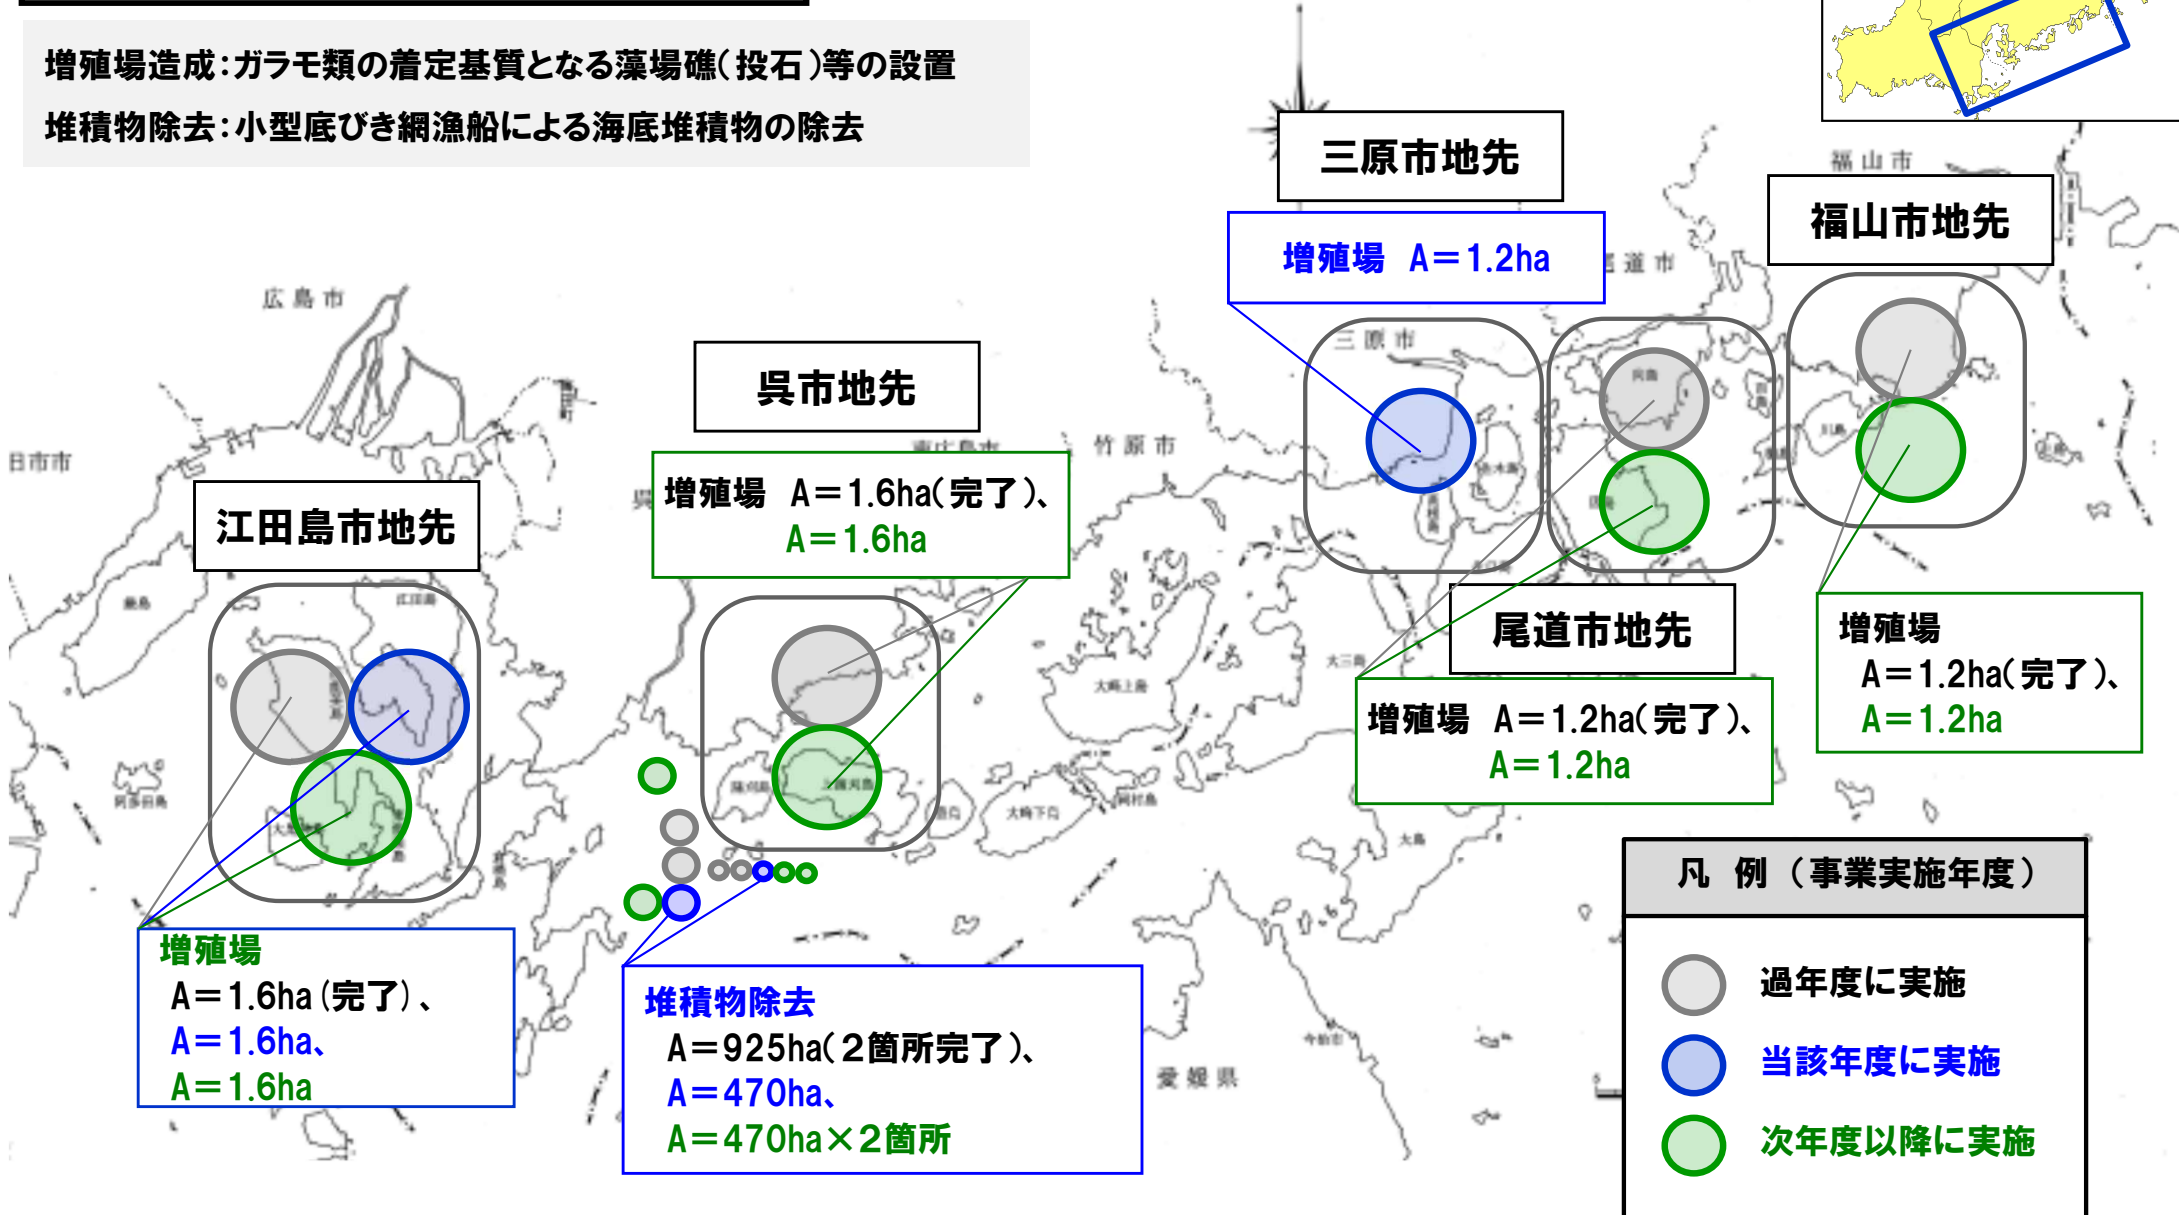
増殖場造成：ガラモ類の着定基質となる藻場礁（投石）等の設置
堆積物除去：小型底びき網漁船による海底堆積物の除去

三原市地先

増殖場　A＝1.2ha

福山市地先

福山市

広島市

呉市地先

増殖場　A＝1.6ha（完了）、
A＝1.6ha

竹原市

江田島市地先

尾道市地先

増殖場　A＝1.2ha（完了）、
A＝1.2ha

増殖場
A＝1.2ha（完了）、
A＝1.2ha

増殖場
A＝1.6ha（完了）、
A＝1.6ha、
A＝1.6ha

堆積物除去
A＝925ha（２箇所完了）、
A＝470ha、
A＝470ha×２箇所

愛媛県

凡　例（事業実施年度）
過年度に実施
当該年度に実施
次年度以降に実施